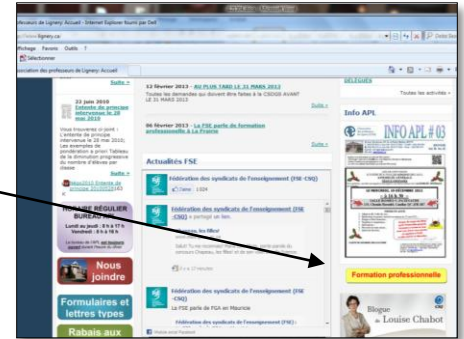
ofesseurs de Lignery Accueil - Internet Explorer fourni par Dell

://www.lignery.ca/

ffichage Favoris Outils ?

Sélectionner

sociation des professeurs de Lignery Accueil

Suite »

22 juin 2010
Entente de principe intervenue le 20 mai 2010

Vous trouverez ci-joint : L'entente de principe intervenue le 20 mai 2010; Les exemples de pondération a priori Tableau de la diminution progressive du nombre d'élèves par classe

Suite »

HORAIRE RÉGULIER BUREAU APL
Lundi au jeudi : 8 h à 17 h
Vendredi : 8 h à 14 h

Nous joindre

Formulaires et lettres types

Rabais aux

12 février 2013 - AU PLUS TARD LE 31 MARS 2013
Toutes les demandes qui doivent être faites à la CSDGS AVANT LE 31 MARS 2013

Suite »

12 février 2013 - La FSE parle de formation professionnelle à La Prairie

Suite »

Actualités FSE

Fédération des syndicats de l'enseignement (FSE-CSQ)

Fédération des syndicats de l'enseignement (FSE-CSQ) a partagé un lien.

Fédération des syndicats de l'enseignement (FSE-CSQ)
La FSE parle de FGA en Mauricie

Fédération des syndicats de l'enseignement (FSE)

DÉLÉGUÉS

Toutes les activités »

Info APL

INFO APL # 03

Formation professionnelle

Blogue de Louise Chabot